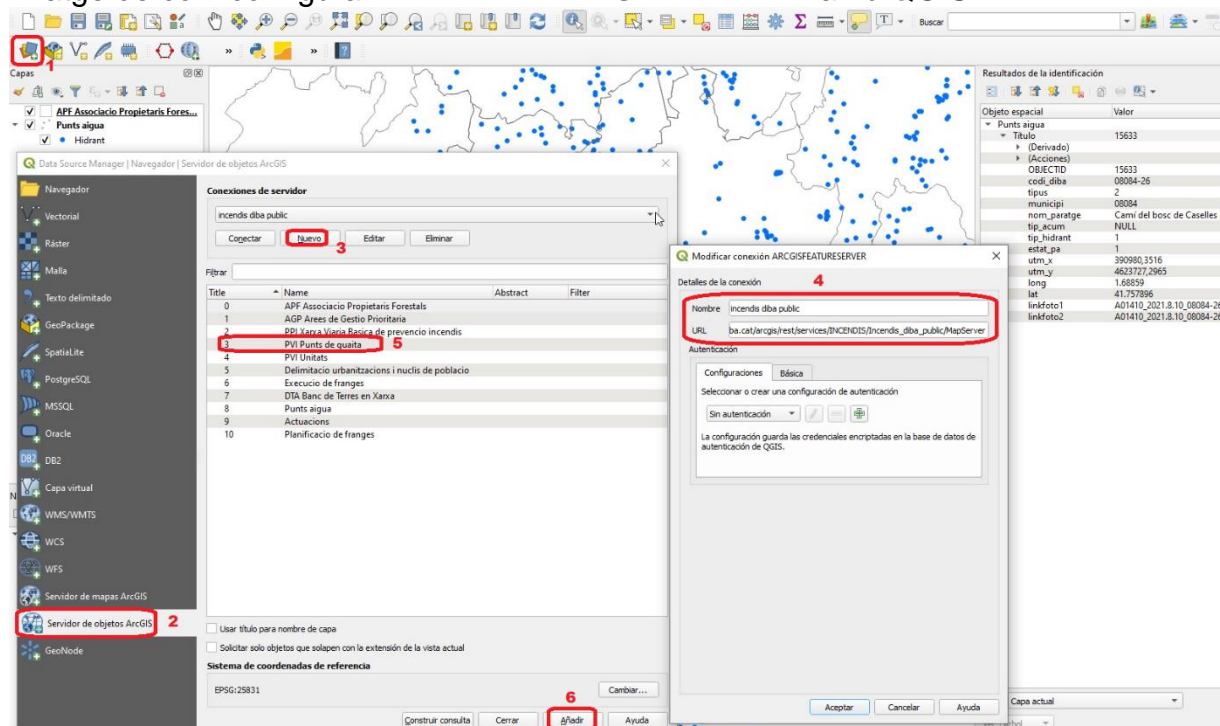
Buscar

1

Capas

APF Associacio Propietaris Fores...
Punts aigua
Hidrant

Data Source Manager | Navegador | Servidor de objetos ArcGIS

Navegador
Vectorial
Ráster
Malla
Texto delimitado
GeoPackage
SpatiaLite
PostgreSQL
MSSQL
Oracle
DB2
Capa virtual
WMS/WMTS
WCS
WFS
Servidor de mapas ArcGIS
Servidor de objetos ArcGIS 2
GeoNode

Conexiones de servidor
incendis diba public
Conectar Nuevo 3 Editar Eliminar

Filtrar

| Title | Name | Abstract | Filter |
|---|---|---|---|
| 0 | APF Associacio Propietaris Forestals | | |
| 1 | AGP Arees de Gestio Prioritaria | | |
| 2 | PPI Xarxa Viaria Basica de prevencio incendis | | |
| 3 | PVI Punts de guaita 5 | | |
| 4 | PVI Unitats | | |
| 5 | Delimitacio urbanitzacions i nuclis de poblacio | | |
| 6 | Execucio de franges | | |
| 7 | DTA Banc de Terres en Xarxa | | |
| 8 | Punts aigua | | |
| 9 | Actuacions | | |
| 10 | Planificacio de franges | | |

Usar título para nombre de capa
Solicitar solo objetos que solapen con la extensión de la vista actual
Sistema de coordenadas de referencia
EPSG:25831
Cambiar...
Construir consulta Cerrar 6 Añadir Ayuda

Modificar conexión ARCGISFEATURESERVER
Detalles de la conexión 4
Nombre incendis diba public
URL ba.cat/arcgis/rest/services/INCENDIS/Incendis_diba_public/MapServer
Autenticación
Configuraciones Básica
Seleccionar o crear una configuración de autenticación
Sin autenticación
La configuración guarda las credenciales encriptadas en la base de datos de autenticación de QGIS.
Aceptar Cancelar Ayuda

Resultados de la identificación

| Objeto espacial | Valor |
|---|---|
| Punts aigua | |
| Título | 15633 |
| (Derivado) | |
| (Acciones) | |
| OBJECTID | 15633 |
| codi_diba | 08084-26 |
| tipus | 2 |
| municipi | 08084 |
| nom_paratge | Camí del bosc de Caselles |
| tip_acum | NULL |
| tip_hidrant | 1 |
| estat_pa | 1 |
| utm_x | 390980,3516 |
| utm_y | 4623727,2965 |
| long | 1.68859 |
| lat | 41.757896 |
| linkfoto1 | A01410_2021.8.10_08084-2 |
| linkfoto2 | A01410_2021.8.10_08084-2 |

Capa actual